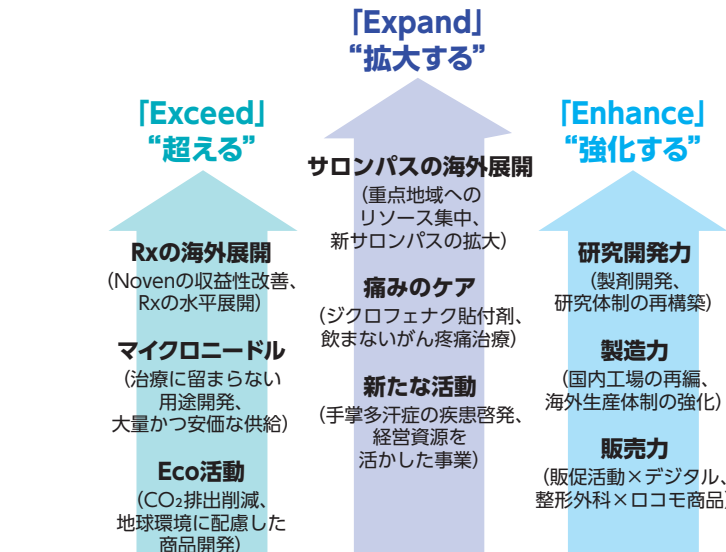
「Exceed」
“超える”

Rxの海外展開
（Novenの収益性改善、Rxの水平展開）

マイクロニードル
（治療に留まらない用途開発、大量かつ安価な供給）

Eco活動
（$CO_2$排出削減、地球環境に配慮した商品開発）

「Expand」
“拡大する”

サロンパスの海外展開
（重点地域へのリソース集中、新サロンパスの拡大）

痛みのケア
（ジクロフェナク貼付剤、飲まないがん疼痛治療）

新たな活動
（手掌多汗症の疾患啓発、経営資源を活かした事業）

「Enhance」
“強化する”

研究開発力
（製剤開発、研究体制の再構築）

製造力
（国内工場の再編、海外生産体制の強化）

販売力
（販促活動×デジタル、整形外科×ロコモ商品）